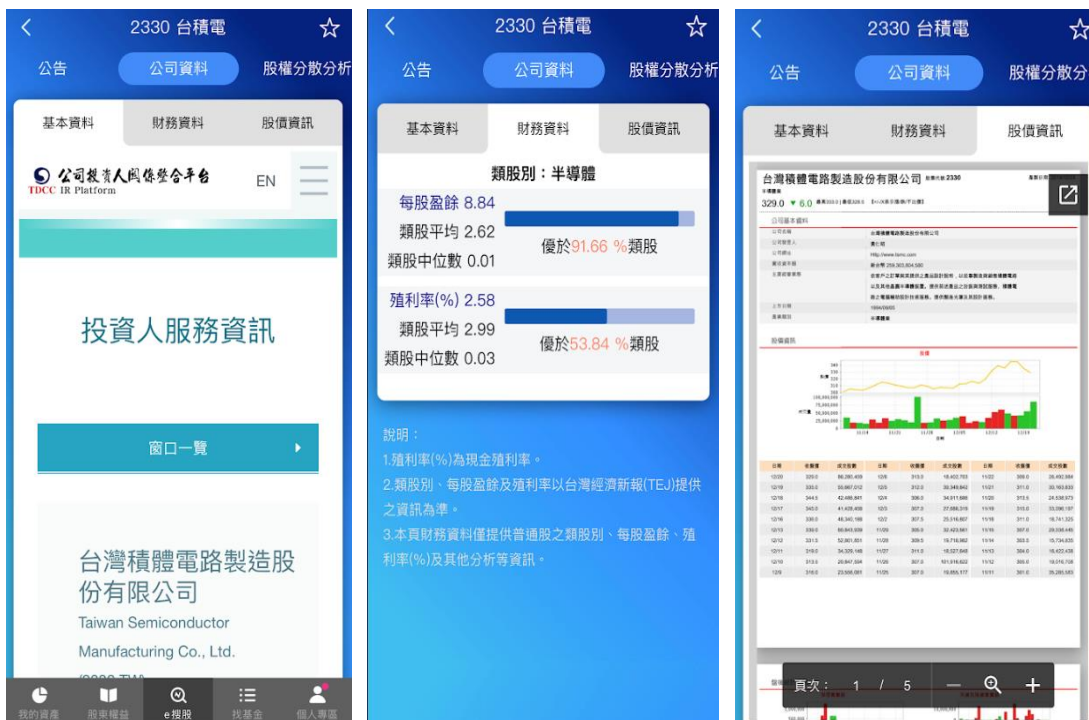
2330 台積電

公告 公司資料 股權分散分析

基本資料 財務資料 股價資訊

公司投資人關係整合平台
TDCC IR Platform

EN

投資人服務資訊

窗口一覽

台灣積體電路製造股份有限公司

Taiwan Semiconductor Manufacturing Co., Ltd.

我的資產 股東權益 e握股 找基金 個人專區

2330 台積電

公告 公司資料 股權分散分析

基本資料 財務資料 股價資訊

類股別：半導體

每股盈餘 8.84
類股平均 2.62
類股中位數 0.01
優於91.66 %類股

殖利率(%) 2.58
類股平均 2.99
類股中位數 0.03
優於53.84 %類股

說明：
1.殖利率(%)為現金殖利率。
2.類股別、每股盈餘及殖利率以台灣經濟新報(TEJ)提供之資訊為準。
3.本頁財務資料僅提供普通股之類股別、每股盈餘、殖利率(%)及其他分析等資訊。

2330 台積電

公告 公司資料 股權分散分

基本資料 財務資料 股價資訊

台灣積體電路製造股份有限公司 2330
329.0 ▼ 6.0
公司基本資料
股價資訊

頁次： 1 / 5